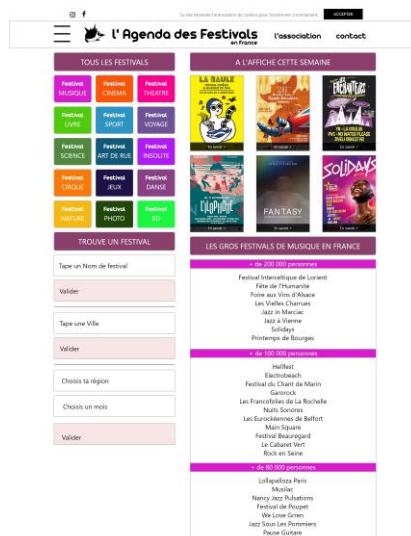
Ce site nécessite l'autorisation de cookies pour fonctionner correctement. ACCEPTER

L' Agenda des Festivals en France

l'association contact

TOUS LES FESTIVALS

Festival MUSIQUE
Festival CINEMA
Festival THEATRE
Festival LIVRE
Festival SPORT
Festival VOYAGE
Festival SCIENCE
Festival ART DE RUE
Festival INSOLITE
Festival CIRQUE
Festival JEUX
Festival DANSE
Festival NATURE
Festival PHOTO
Festival BD

TROUVE UN FESTIVAL

Tape un Nom de festival

Valider

Tape une Ville

Valider

Choisis ta région

Choisis un mois

Valider

A L'AFFICHE CETTE SEMAINE

LA BAULE

LES ENCHANTEURS

FANTASY

SOLIDAYS

LES GROS FESTIVALS DE MUSIQUE EN FRANCE

+ de 200 000 personnes

Festival Interceltique de Lorient
Fête de l'Humanité
Foire aux Vins d'Alsace
Les Vieilles Charrues
Jazz in Marciac
Jazz à Vienne
Solidays
Printemps de Bourges

+ de 100 000 personnes

Hellfest
Electrobeach
Festival du Chant de Marin
Garorock
Les Francofolies de La Rochelle
Nuits Sonores
Les Eurockéennes de Belfort
Main Square
Festival Beauregard
Le Cabaret Vert
Rock en Seine

+ de 80 000 personnes

Lollapalooza Paris
Musilac
Nancy Jazz Pulsations
Festival de Poupet
We Love Green
Jazz Sous Les Pommiers
Pause Guitare